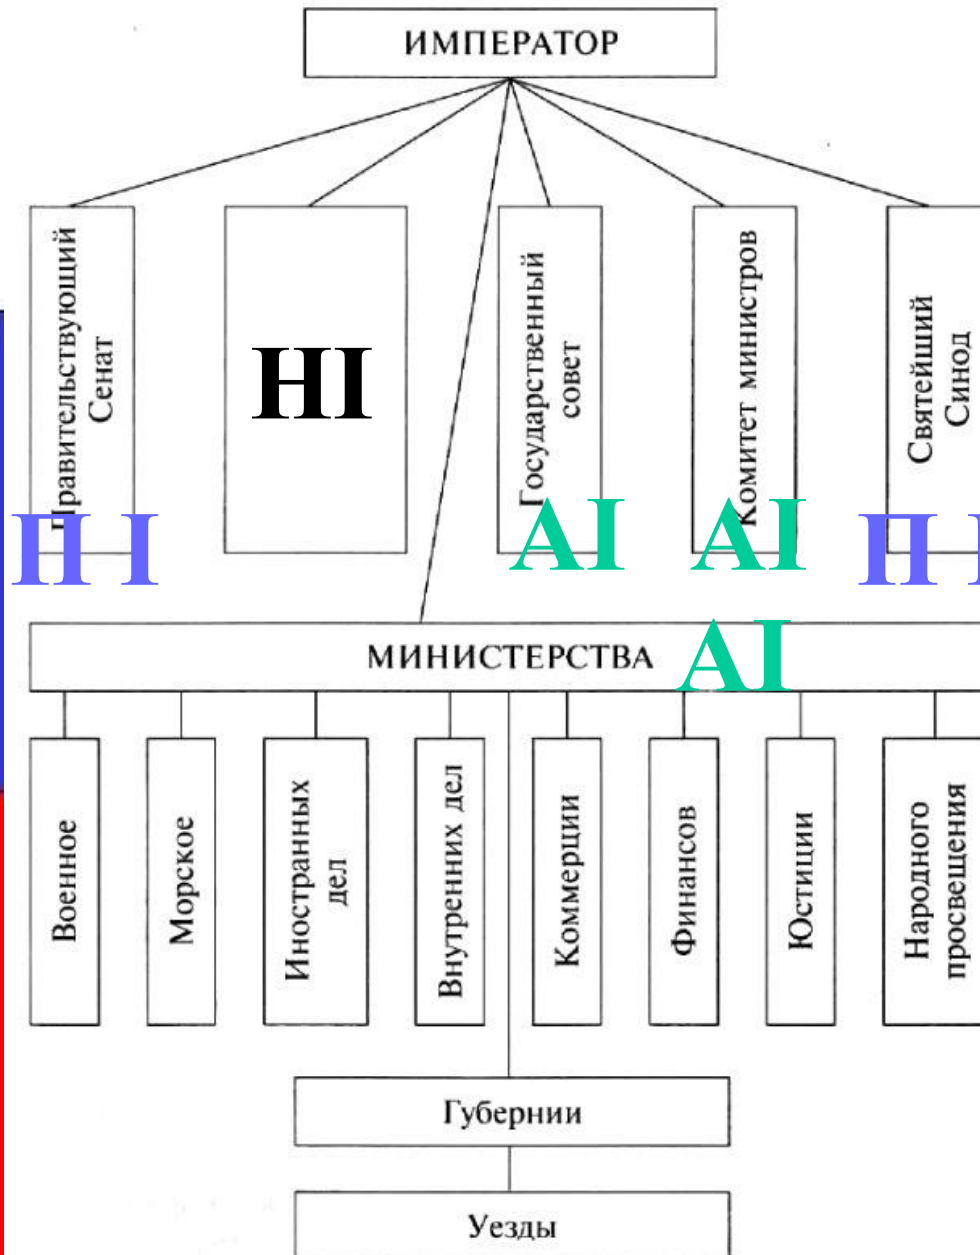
ИМПЕРАТОР

Правительствующий Сенат

НI

Государственный совет

Комитет министров

Святейший Синод

П I

AI AI

П I

МИНИСТЕРСТВА

AI

Военное

Морское

Иностранных дел

Внутренних дел

Коммерции

Финансов

Юстиции

Народного просвещения

Губернии

Уезды